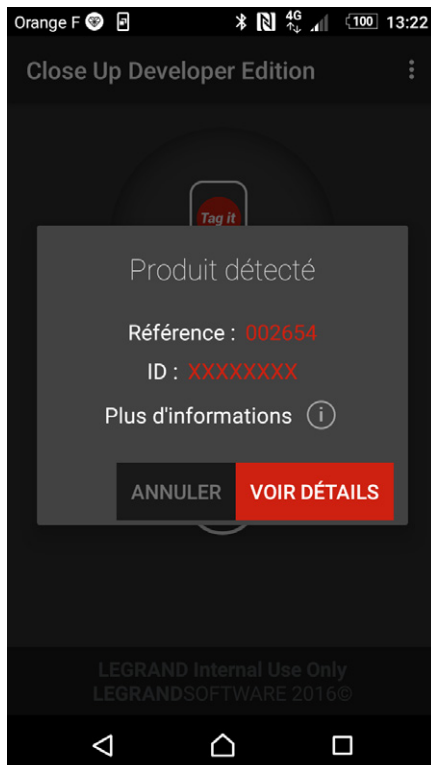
Orange F 4G 100 13:22

Close Up Developer Edition

Tag it

Produit détecté

Référence : 002654

ID : XXXXXXXX

Plus d'informations

ANNULER VOIR DÉTAILS

LEGRAND Internal Use Only
LEGRANDSOFTWARE 2016©